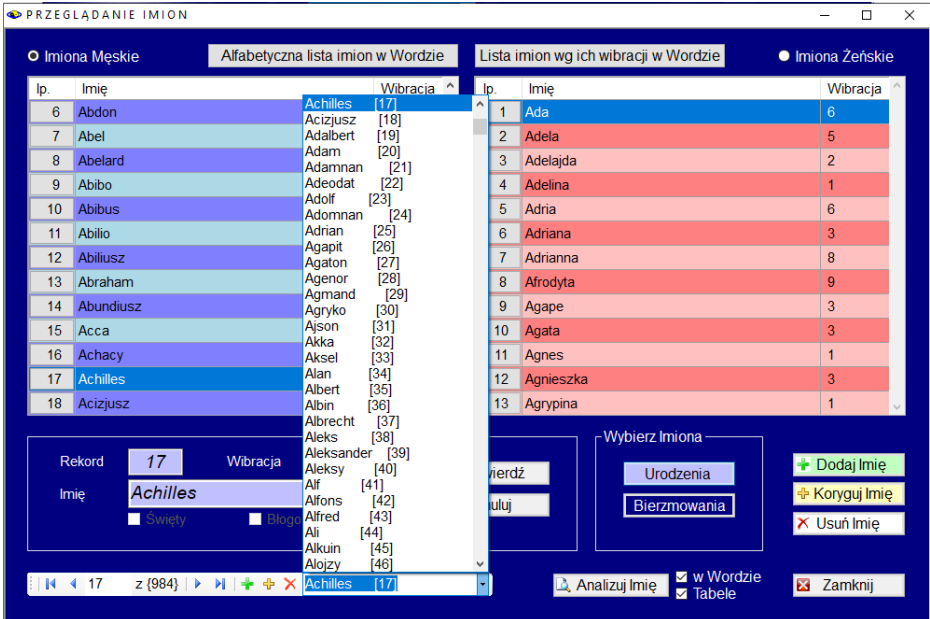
PRZEGLĄDANIE IMION

Imiona Męskie | Alfabetyczna lista imion w Wordzie | Lista imion wg ich wibracji w Wordzie | Imiona Żeńskie

| lp. | Imię | Wibracja |
|---|---|---|
| 6 | Abdon | |
| 7 | Abel | |
| 8 | Abelard | |
| 9 | Abibo | |
| 10 | Abibus | |
| 11 | Abilio | |
| 12 | Abiliusz | |
| 13 | Abraham | |
| 14 | Abundiusz | |
| 15 | Acca | |
| 16 | Achacy | |
| 17 | Achilles | |
| 18 | Acizjusz | |

Achilles [17]
Acizjusz [18]
Adalbert [19]
Adam [20]
Adamnan [21]
Adeodat [22]
Adolf [23]
Adomnan [24]
Adrian [25]
Agapit [26]
Agaton [27]
Agenor [28]
Agmand [29]
Agryko [30]
Ajson [31]
Akka [32]
Aksel [33]
Alan [34]
Albert [35]
Albin [36]
Albrecht [37]
Aleks [38]
Aleksander [39]
Aleksy [40]
Alf [41]
Alfons [42]
Alfred [43]
Ali [44]
Alkuin [45]
Alojzy [46]

| lp. | Imię | Wibracja |
|---|---|---|
| 1 | Ada | 6 |
| 2 | Adela | 5 |
| 3 | Adelajda | 2 |
| 4 | Adelina | 1 |
| 5 | Adria | 6 |
| 6 | Adriana | 3 |
| 7 | Adrianna | 8 |
| 8 | Afrodyta | 9 |
| 9 | Agape | 3 |
| 10 | Agata | 3 |
| 11 | Agnes | 1 |
| 12 | Agnieszka | 3 |
| 13 | Agrypina | 1 |

Rekord 17 Wibracja
Imię Achilles
Święty Błogo
wierdź
uluj

Wybierz Imiona
Urodzenia
Bierzmowania

Dodaj Imię
Koryguj Imię
Usuń Imię

17 z {984}
Achilles [17]

Analizuj Imię
w Wordzie
Tabele
Zamknij